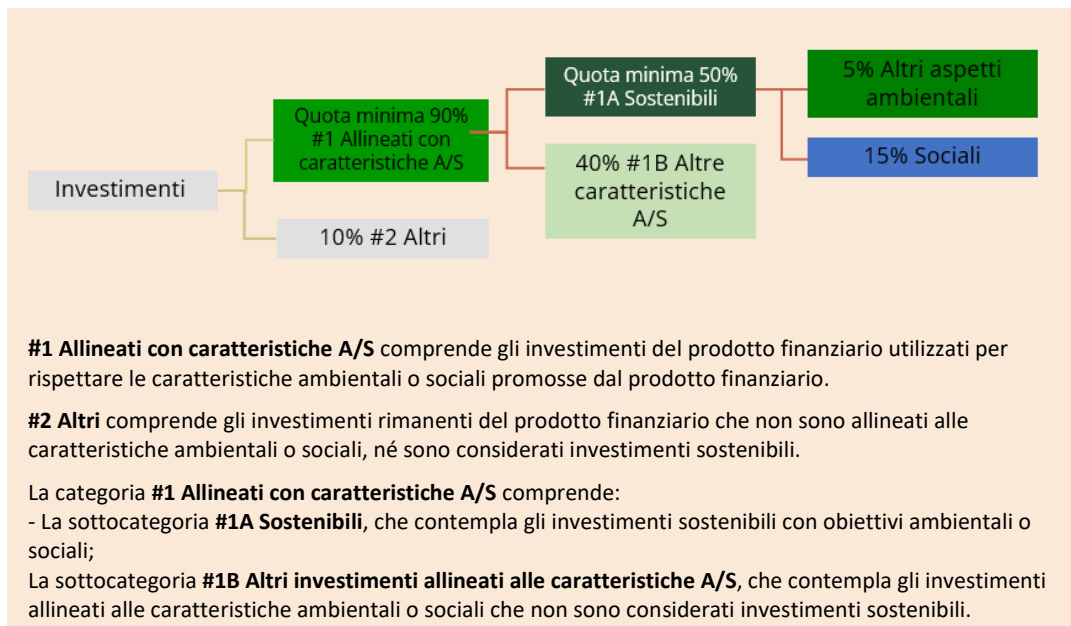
Investimenti

Quota minima 90% #1 Allineati con caratteristiche A/S

10% #2 Altri

Quota minima 50% #1A Sostenibili

40% #1B Altre caratteristiche A/S

5% Altri aspetti ambientali

15% Sociali

**#1 Allineati con caratteristiche A/S** comprende gli investimenti del prodotto finanziario utilizzati per rispettare le caratteristiche ambientali o sociali promosse dal prodotto finanziario.

**#2 Altri** comprende gli investimenti rimanenti del prodotto finanziario che non sono allineati alle caratteristiche ambientali o sociali, né sono considerati investimenti sostenibili.

La categoria **#1 Allineati con caratteristiche A/S** comprende:
- La sottocategoria **#1A Sostenibili**, che contempla gli investimenti sostenibili con obiettivi ambientali o sociali;
La sottocategoria **#1B Altri investimenti allineati alle caratteristiche A/S**, che contempla gli investimenti allineati alle caratteristiche ambientali o sociali che non sono considerati investimenti sostenibili.